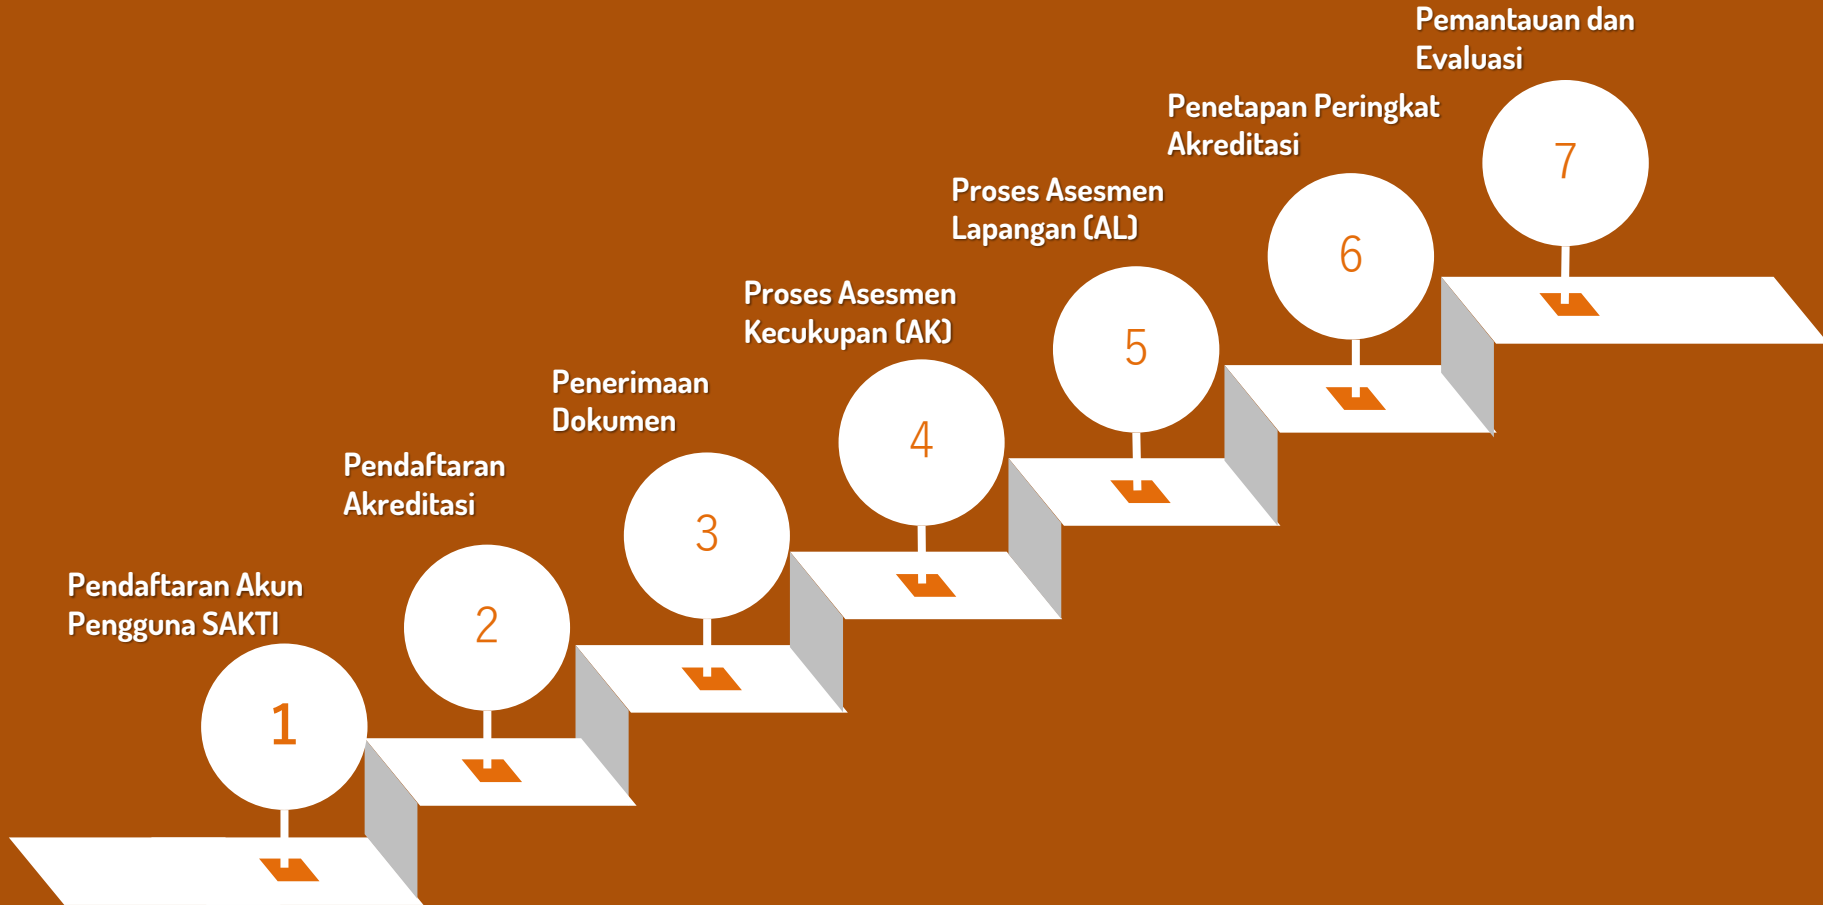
Pemantauan dan Evaluasi

Penetapan Peringkat Akreditasi

Proses Asesmen Lapangan (AL)

Proses Asesmen Kecukupan (AK)

Penerimaan Dokumen

Pendaftaran Akreditasi

Pendaftaran Akun Pengguna SAKTI

1

2

3

4

5

6

7